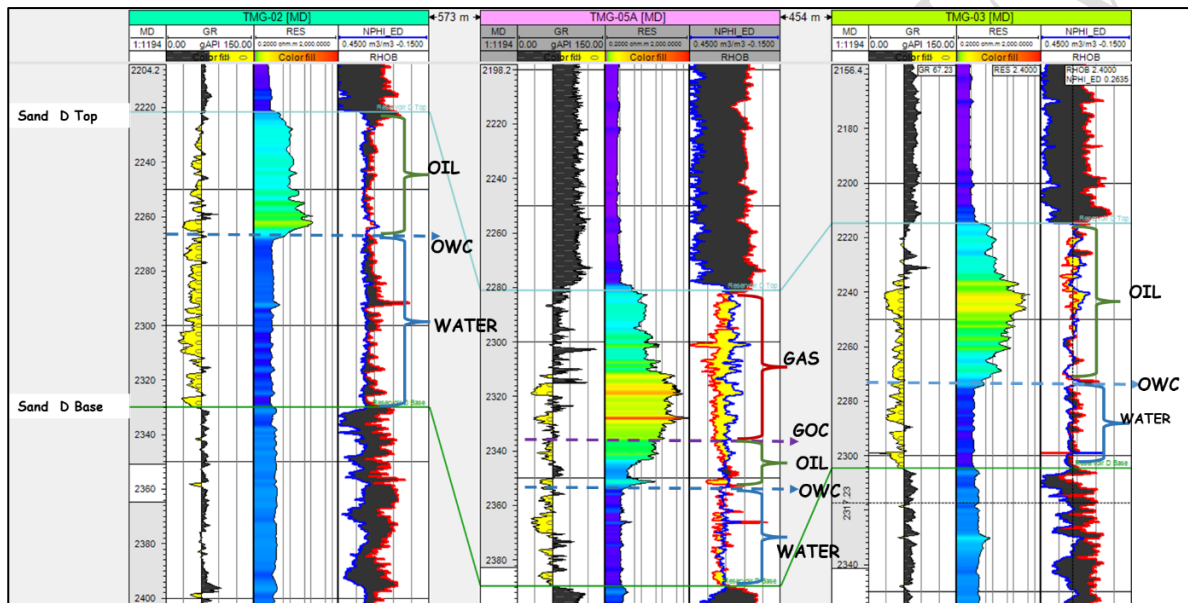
TMG-02 [MD]
573 m
TMG-05A [MD]
454 m
TMG-03 [MD]

| MD | GR | RES | NPHI_ED |
|---|---|---|---|
| 1:1194 | 0.00 gAPI 150.00 | 0.2000 ohm.m 2,000.0000 | 0.4500 m3/m3 -0.1500 |
| | Color fill | Color fill | RHOB |

| MD | GR | RES | NPHI_ED |
|---|---|---|---|
| 1:1194 | 0.00 gAPI 150.00 | 0.2000 ohm.m 2,000.0000 | 0.4500 m3/m3 -0.1500 |
| | Color fill | Color fill | RHOB |

| MD | GR | RES | NPHI_ED |
|---|---|---|---|
| 1:1194 | 0.00 gAPI 150.00 | 0.2000 ohm.m 2,000.0000 | 0.4500 m3/m3 -0.1500 |
| | Color fill | Color fill | RHOB |

Sand D Top
Sand D Base

2204.2
2220
2240
2260
2280
2300
2320
2340
2360
2380
2400

Reservoir D Top
Reservoir D Base

OIL
OWC
WATER

2198.2
2220
2240
2260
2280
2300
2320
2340
2360
2380

GAS
GOC
OIL
OWC
WATER

2156.4
2180
2200
2220
2240
2260
2280
2300
2317.23
2340

GR 67.23
RES 2.4000
RHOB 2.4000
NPHI_ED 0.2635

OIL
OWC
WATER